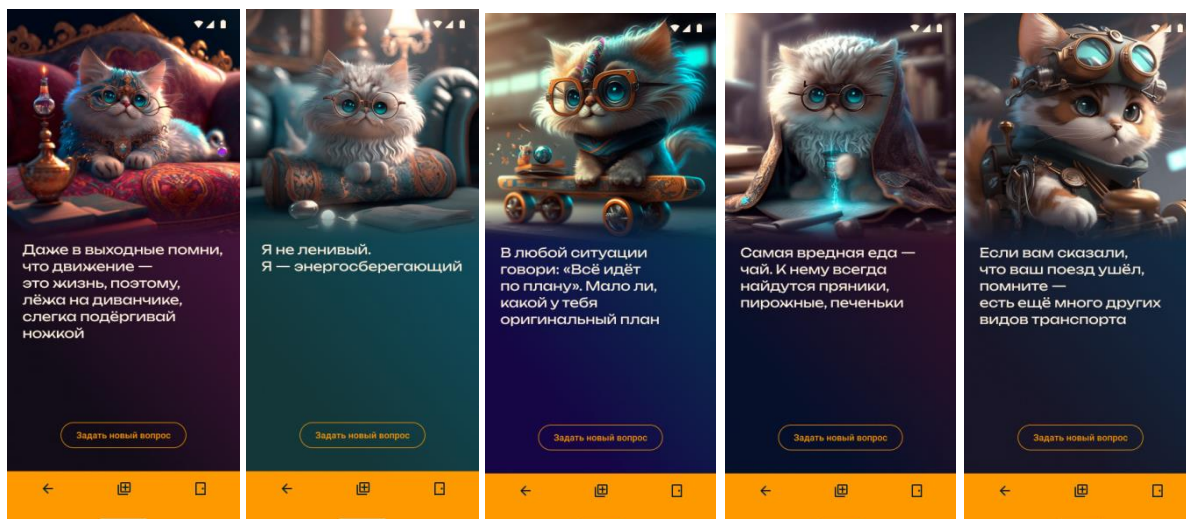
Даже в выходные помни, что движение — это жизнь, поэтому, лёжа на диванчике, слегка подёргивай ножкой

Задать новый вопрос

Я не ленивый.
Я — энергосберегающий

Задать новый вопрос

В любой ситуации говори: «Всё идёт по плану». Мало ли, какой у тебя оригинальный план

Задать новый вопрос

Самая вредная еда — чай. К нему всегда найдутся пряники, пирожные, печеньки

Задать новый вопрос

Если вам сказали, что ваш поезд ушёл, помните — есть ещё много других видов транспорта

Задать новый вопрос